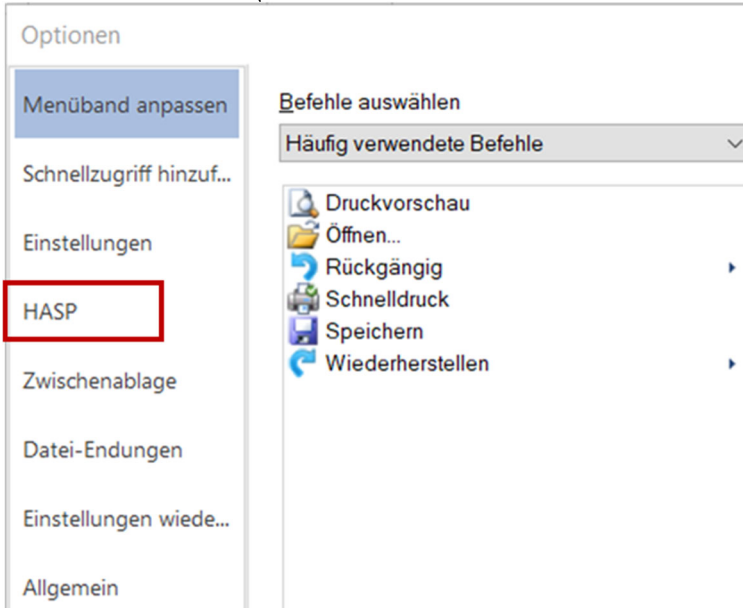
Optionen

Menüband anpassen

Schnellzugriff hinzuf...

Einstellungen

HASP

Zwischenablage

Datei-Endungen

Einstellungen wiede...

Allgemein

Befehle auswählen

Häufig verwendete Befehle

Druckvorschau
Öffnen...
Rückgängig
Schnelldruck
Speichern
Wiederherstellen